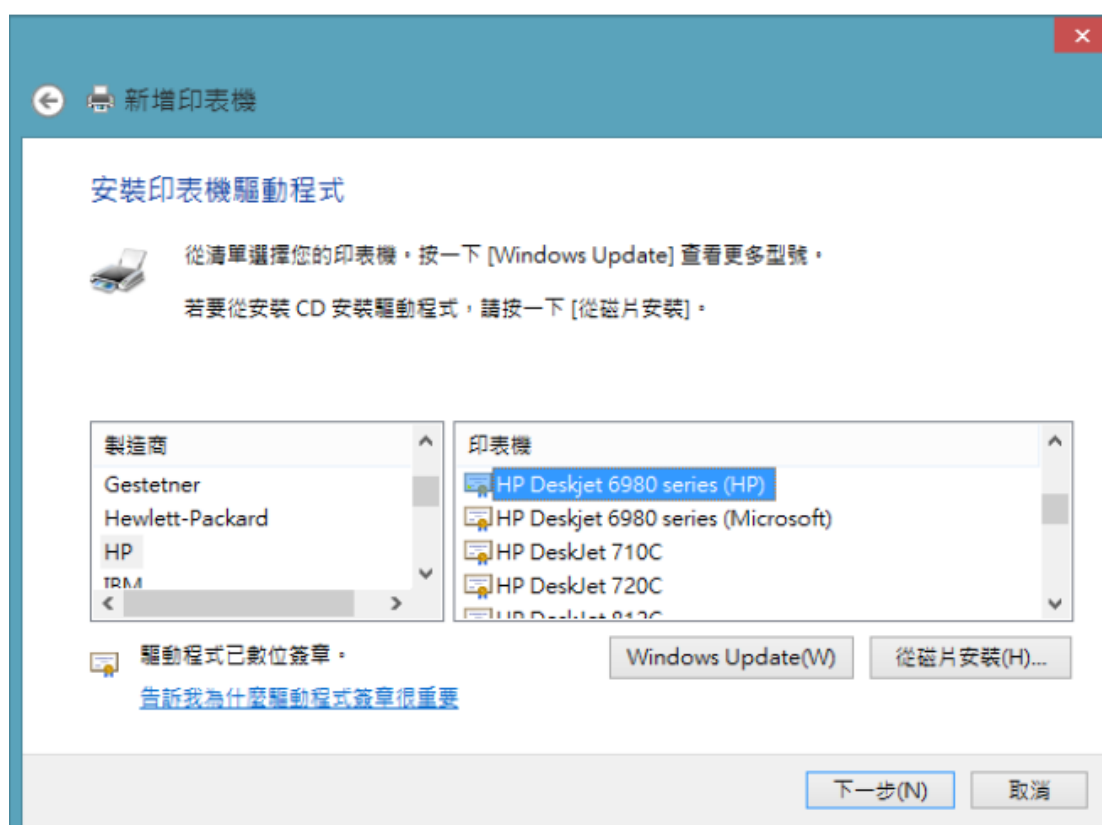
新增印表機

安裝印表機驅動程式

從清單選擇您的印表機。按一下 [Windows Update] 查看更多型號。

若要從安裝 CD 安裝驅動程式，請按一下 [從磁片安裝]。

| 製造商 |
|---|
| Gestetner |
| Hewlett-Packard |
| HP |
| IBM |

| 印表機 |
|---|
| HP Deskjet 6980 series (HP) |
| HP Deskjet 6980 series (Microsoft) |
| HP DeskJet 710C |
| HP DeskJet 720C |
| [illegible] |

驅動程式已數位簽章。
告訴我為什麼驅動程式簽章很重要

Windows Update(W)
從磁片安裝(H)...

下一步(N)
取消